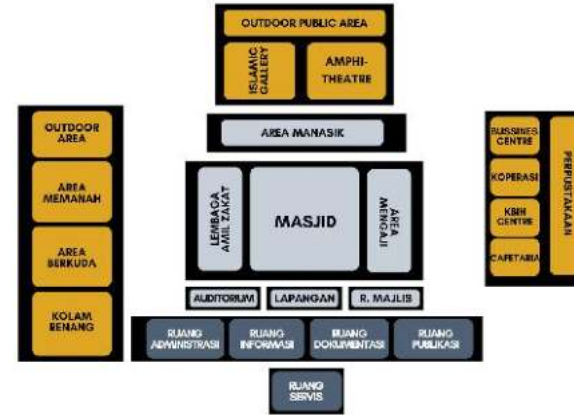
OUTDOOR PUBLIC AREA

ISLAMIC GALLERY

AMPHI-THEATRE

OUTDOOR AREA

AREA MEMANAH

AREA BERKUDA

KOLAM RENANG

AREA MANASIK

LEMBAGA AMIL ZAKAT

MASJID

AREA MENGAJI

BUSSINES CENTRE

KOPERASI

KBIH CENTRE

CAFETARIA

PERPUSTAKAAN

AUDITORIUM

LAPANGAN

R. MAJLIS

RUANG ADMINISTRASI

RUANG INFORMASI

RUANG DOKUMENTASI

RUANG PUBLIKASI

RUANG SERVIS